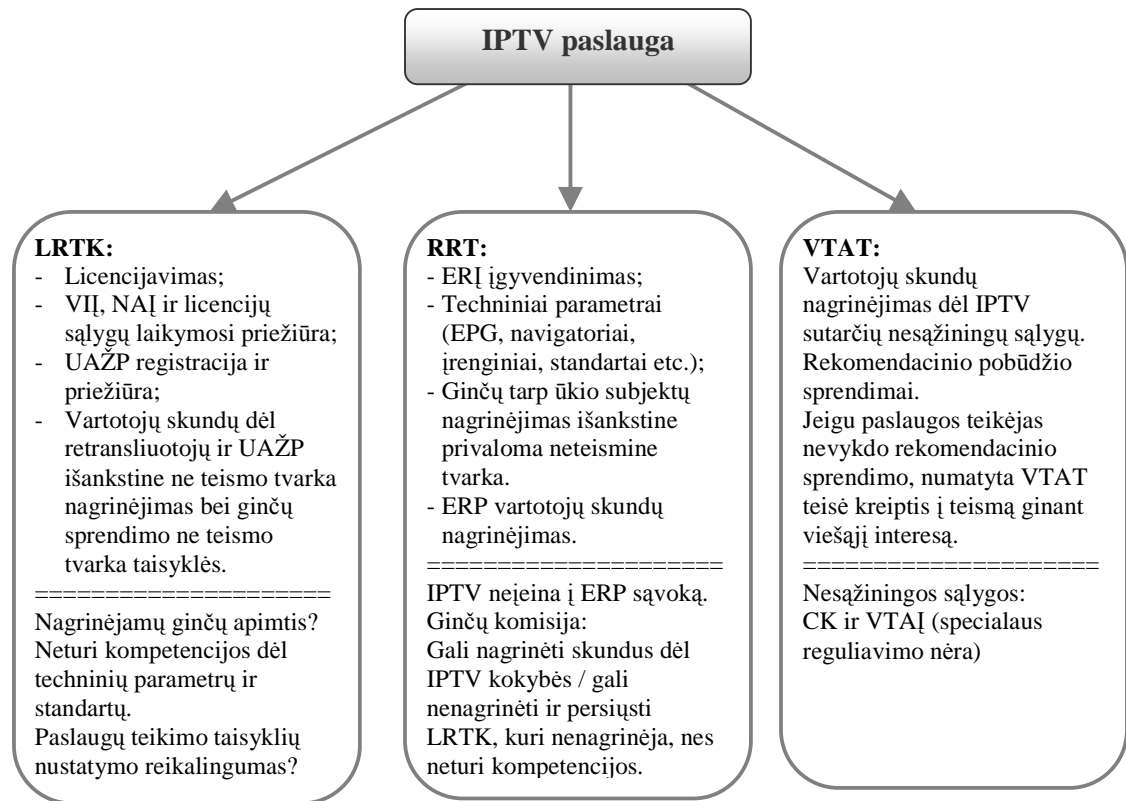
IPTV paslauga

LRTK:
- Licencijavimas;
- VIĮ, NAĮ ir licencijų sąlygų laikymosi priežiūra;
- UAŽP registracija ir priežiūra;
- Vartotojų skundų dėl retransliuotojų ir UAŽP išankstine ne teismo tvarka nagrinėjimas bei ginčų sprendimo ne teismo tvarka taisyklės.
====================
Nagrinėjamų ginčų apimtis?
Neturi kompetencijos dėl techninių parametrų ir standartų.
Paslaugų teikimo taisyklių nustatymo reikalingumas?

RRT:
- ERĮ įgyvendinimas;
- Techniniai parametrai (EPG, navigatoriai, įrenginiai, standartai etc.);
- Ginčų tarp ūkio subjektų nagrinėjimas išankstine privaloma neteismine tvarka.
- ERP vartotojų skundų nagrinėjimas.
====================
IPTV neįeina į ERP sąvoką.
Ginčų komisija:
Gali nagrinėti skundus dėl IPTV kokybės / gali nenagrinėti ir persiųsti LRTK, kuri nenagrinėja, nes neturi kompetencijos.

VTAT:
Vartotojų skundų nagrinėjimas dėl IPTV sutarčių nesąžiningų sąlygų.
Rekomendacinio pobūdžio sprendimai.
Jeigu paslaugos teikėjas nevykdo rekomendacinio sprendimo, numatyta VTAT teisė kreiptis į teismą ginant viešąjį interesą.
====================
Nesąžiningos sąlygos:
CK ir VTAĮ (specialaus reguliavimo nėra)